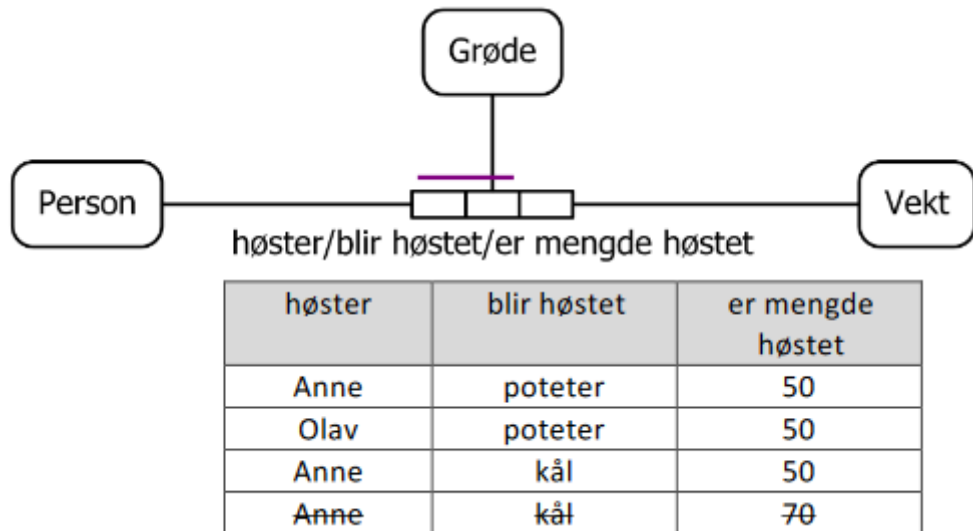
Grøde

Person

Vekt

høster/blir høstet/er mengde høstet

| høster | blir høstet | er mengde høstet |
|---|---|---|
| Anne | poteter | 50 |
| Olav | poteter | 50 |
| Anne | kål | 50 |
| ~~Anne~~ | ~~kål~~ | ~~70~~ |